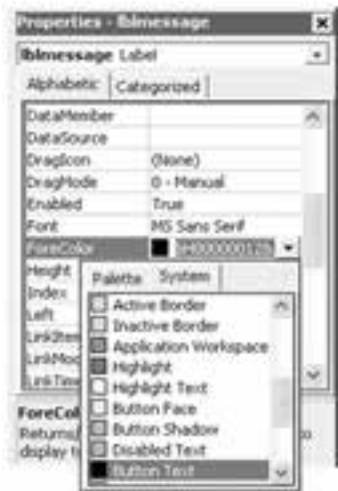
Properties - lblmessage

lblmessage Label

Alphabetic | Categorized

| | |
|---|---|
| DataMember | |
| DataSource | |
| DragIcon | (None) |
| DragMode | 0 - Manual |
| Enabled | True |
| Font | MS Sans Serif |
| ForeColor | &H80000012& |
| Height | |
| Index | |
| Left | |
| LinkItem | |
| LinkMod | |
| LinkTime | |

Palette | System

Active Border
Inactive Border
Application Workspace
Highlight
Highlight Text
Button Face
Button Shadow
Disabled Text
Button Text

ForeCol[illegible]
Returns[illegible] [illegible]o
display t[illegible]